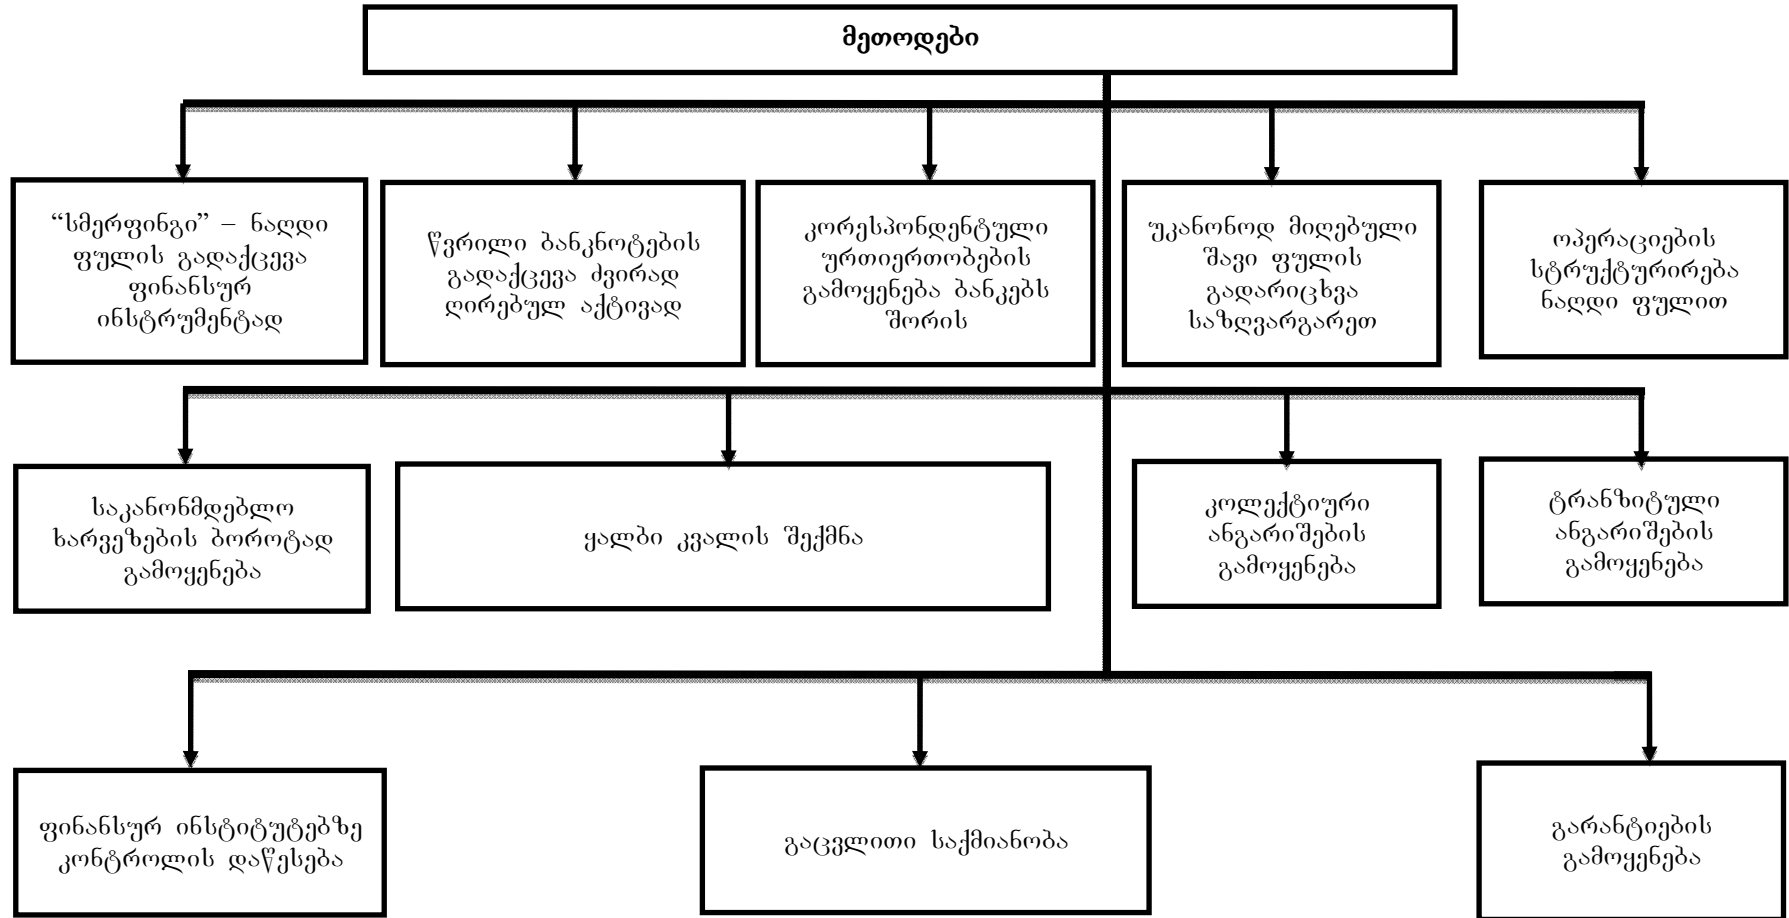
მეთოდები

“სმერფინგი” – ნაღდი ფულის გადაქცევა ფინანსურ ინსტრუმენტად

წვრილი ბანკნოტების გადაქცევა ძვირად ღირებულ აქტივად

კორესპონდენტული ურთიერთობების გამოყენება ბანკებს შორის

უკანონოდ მიღებული შავი ფულის გადარიცხვა საზღვარგარეთ

ოპერაციების სტრუქტურირება ნაღდი ფულით

საკანონმდებლო ხარვეზების ბოროტად გამოყენება

ყალბი კვალის შექმნა

კოლექტიური ანგარიშების გამოყენება

ტრანზიტული ანგარიშების გამოყენება

ფინანსურ ინსტიტუტებზე კონტროლის დაწესება

გაცვლითი საქმიანობა

გარანტიების გამოყენება